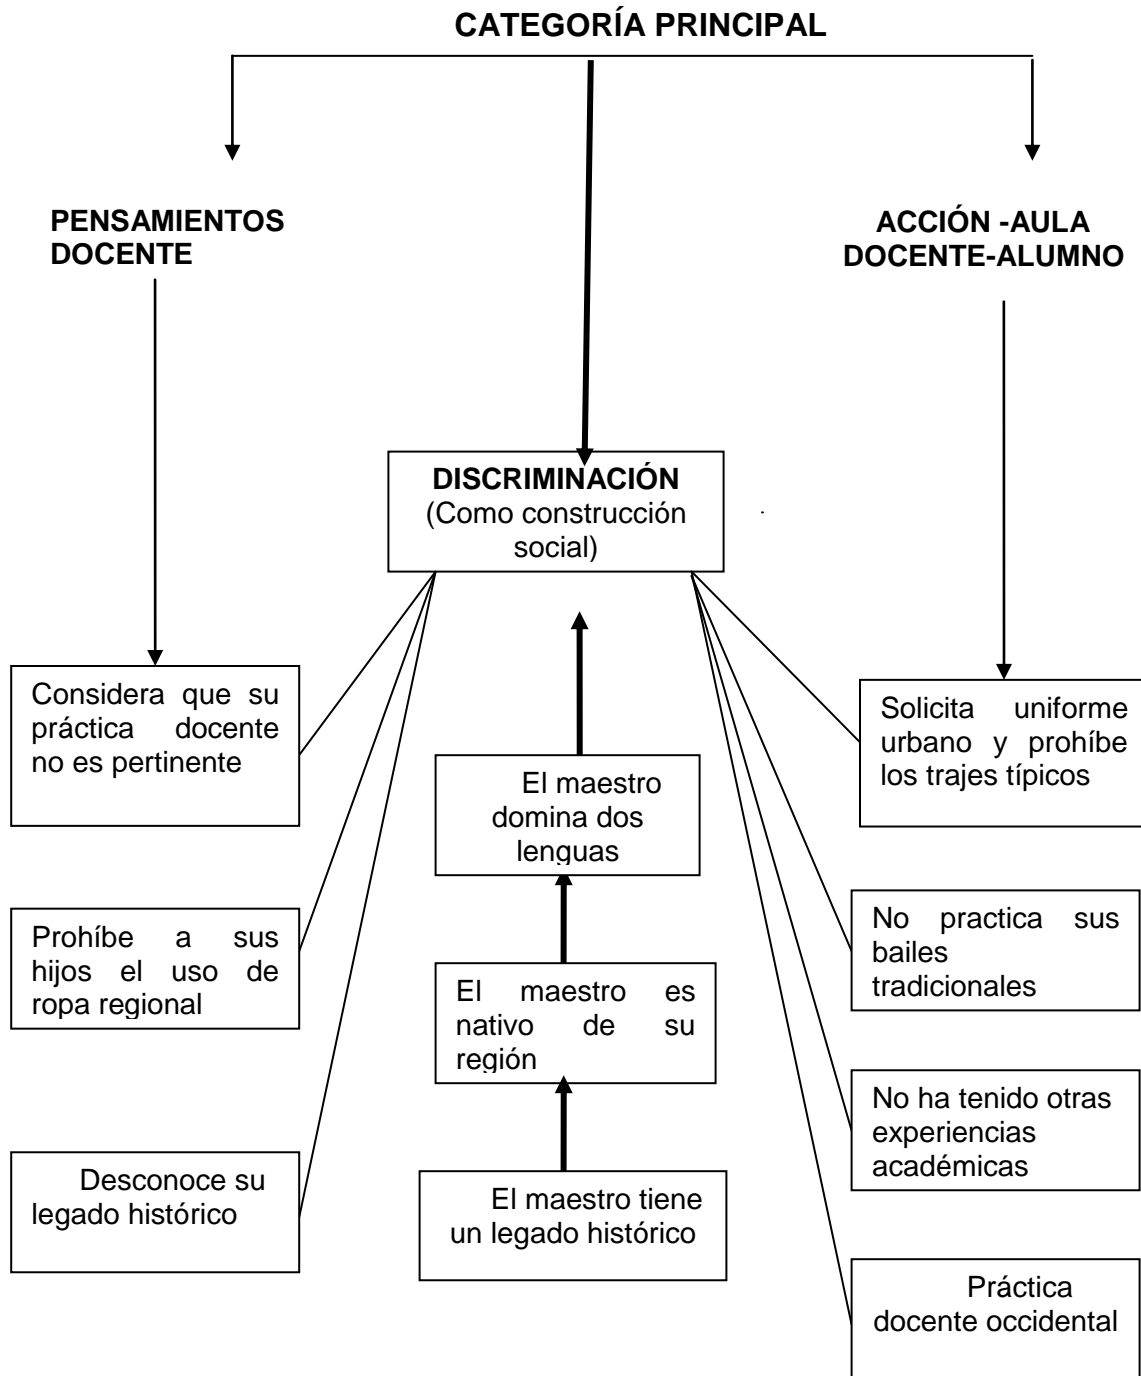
CATEGORÍA PRINCIPAL

PENSAMIENTOS DOCENTE

ACCIÓN -AULA DOCENTE-ALUMNO

DISCRIMINACIÓN (Como construcción social)

Considera que su práctica docente no es pertinente

Prohíbe a sus hijos el uso de ropa regional

Desconoce su legado histórico

El maestro domina dos lenguas

El maestro es nativo de su región

El maestro tiene un legado histórico

Solicita uniforme urbano y prohíbe los trajes típicos

No practica sus bailes tradicionales

No ha tenido otras experiencias académicas

Práctica docente occidental